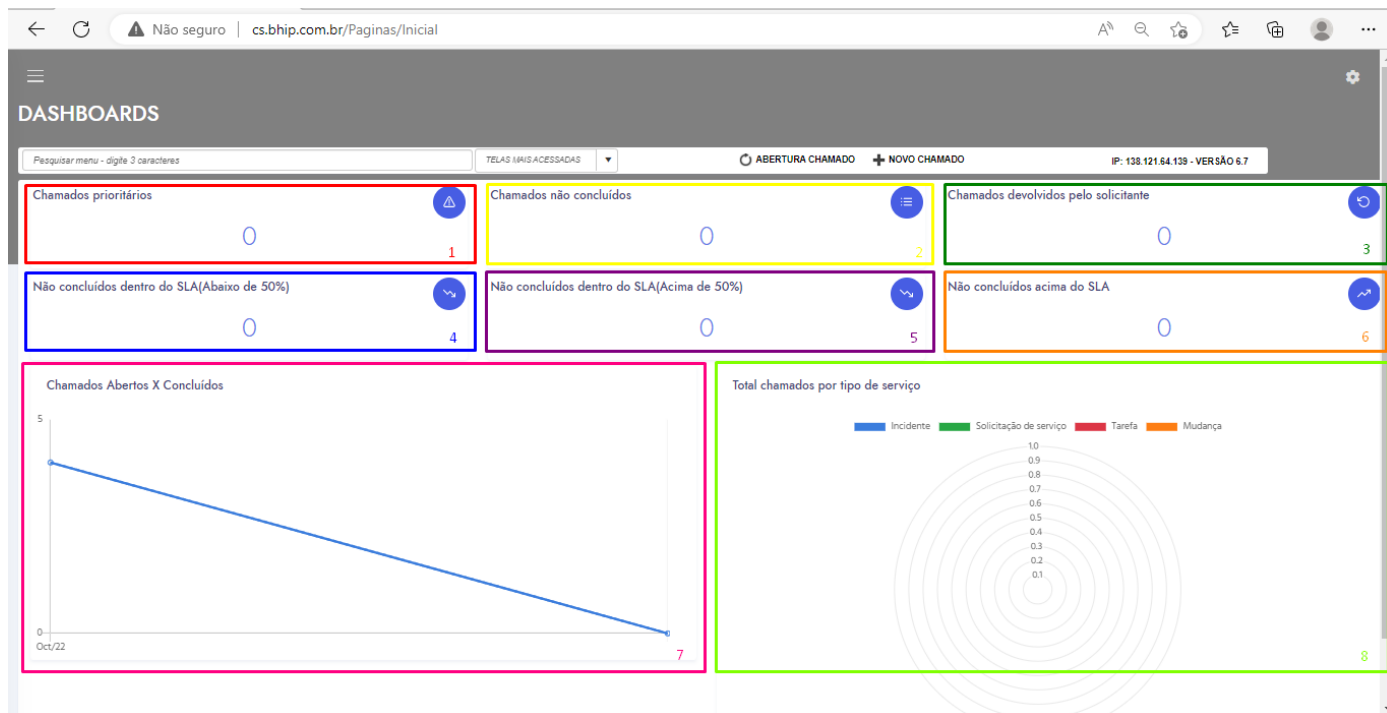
Não seguro | cs.bhip.com.br/Paginas/Inicial

DASHBOARDS

Pesquisar menu - digite 3 caracteres

TELAS MAIS ACESSADAS

ABERTURA CHAMADO

NOVO CHAMADO

IP: 138.121.64.139 - VERSÃO 6.7

Chamados prioritários
0
1

Chamados não concluídos
0
2

Chamados devolvidos pelo solicitante
0
3

Não concluídos dentro do SLA(Abaixo de 50%)
0
4

Não concluídos dentro do SLA(Acima de 50%)
0
5

Não concluídos acima do SLA
0
6

Chamados Abertos X Concluídos
5
0
Oct/22
7

Total chamados por tipo de serviço
Incidente Solicitação de serviço Tarefa Mudança
1.0
0.9
0.8
0.7
0.6
0.5
0.4
0.3
0.2
0.1
8